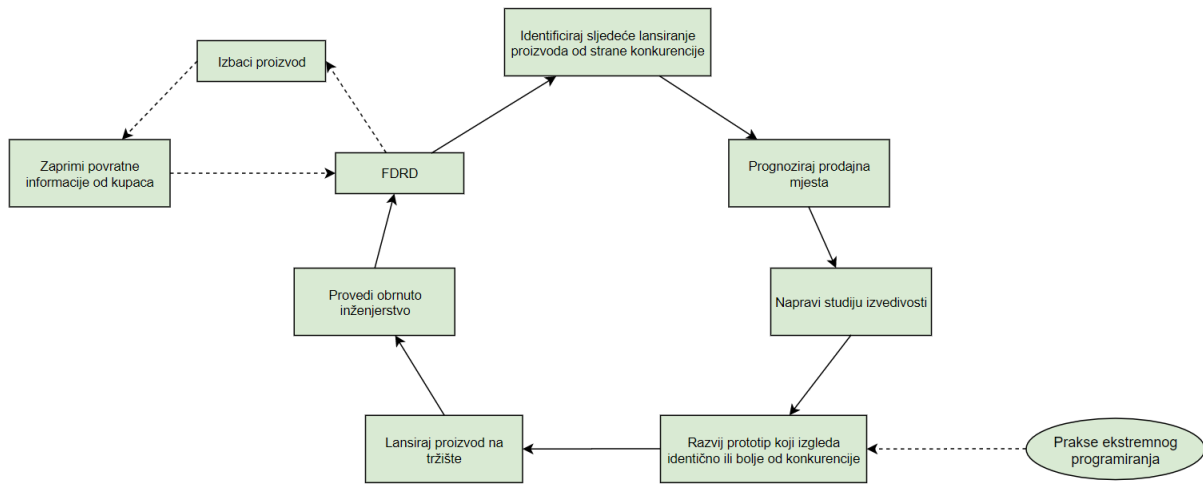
Izbaci proizvod

Identificiraj sljedeće lansiranje proizvoda od strane konkurencije

Zaprimi povratne informacije od kupaca

FDRD

Prognoziraj prodajna mjesta

Napravi studiju izvedivosti

Provedi obrnuto inženjerstvo

Lansiraj proizvod na tržište

Razvij prototip koji izgleda identično ili bolje od konkurencije

Prakse ekstremnog programiranja